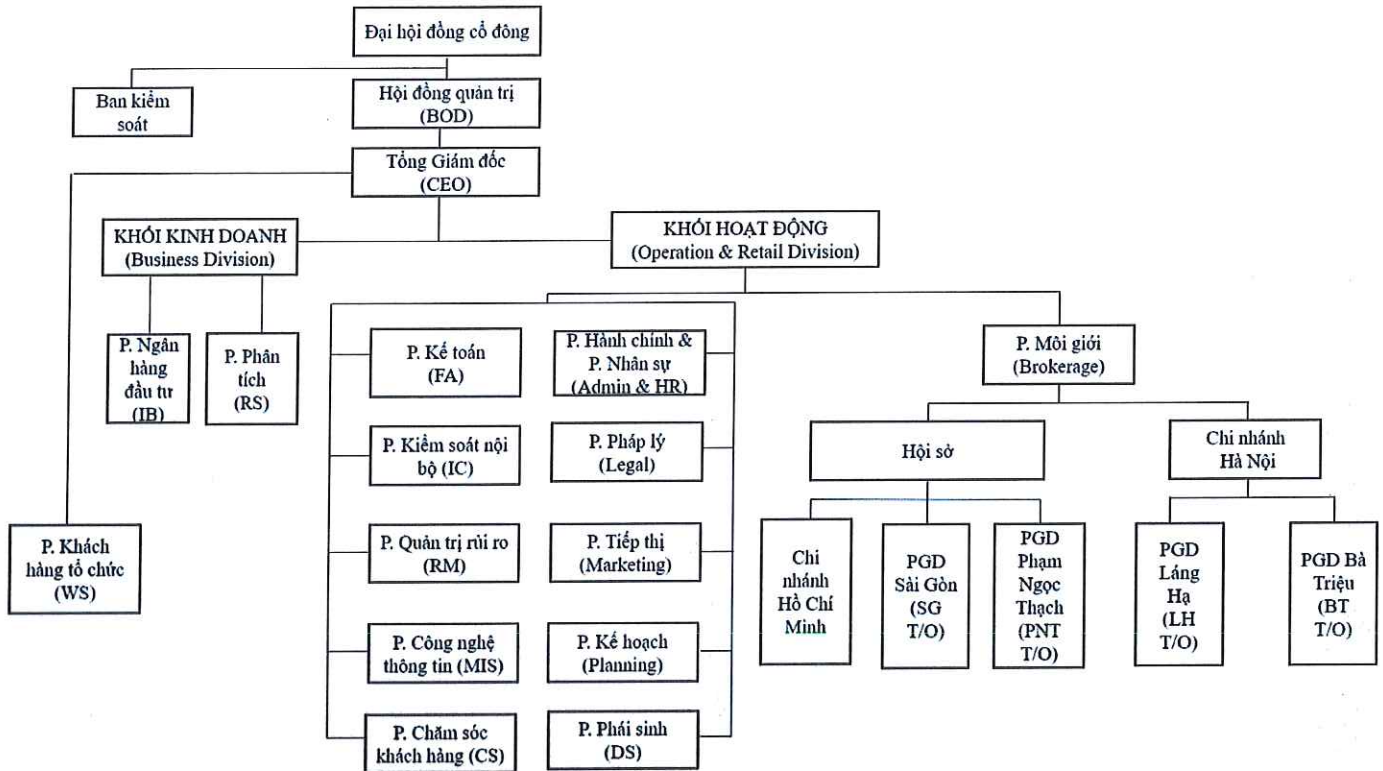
Đại hội đồng cổ đông

Ban kiểm soát

Hội đồng quản trị (BOD)

Tổng Giám đốc (CEO)

KHỐI KINH DOANH (Business Division)

KHỐI HOẠT ĐỘNG (Operation & Retail Division)

P. Ngân hàng đầu tư (IB)

P. Phân tích (RS)

P. Kế toán (FA)

P. Hành chính & P. Nhân sự (Admin & HR)

P. Môi giới (Brokerage)

P. Kiểm soát nội bộ (IC)

P. Pháp lý (Legal)

Hội sở

Chi nhánh Hà Nội

P. Khách hàng tổ chức (WS)

P. Quản trị rủi ro (RM)

P. Tiếp thị (Marketing)

Chi nhánh Hồ Chí Minh

PGD Sài Gòn (SG T/O)

PGD Phạm Ngọc Thạch (PNT T/O)

PGD Láng Hạ (LH T/O)

PGD Bà Triệu (BT T/O)

P. Công nghệ thông tin (MIS)

P. Kế hoạch (Planning)

P. Chăm sóc khách hàng (CS)

P. Phái sinh (DS)